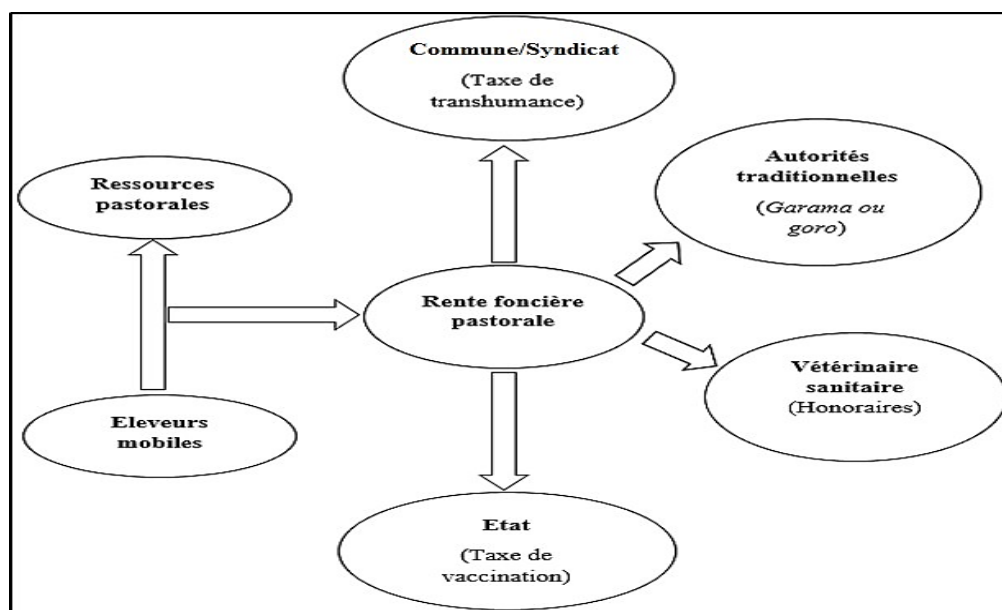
Commune/Syndicat
(Taxe de transhumance)

Ressources pastorales

Autorités traditionnelles
(Garama ou goro)

Rente foncière pastorale

Vétérinaire sanitaire
(Honoraires)

Eleveurs mobiles

Etat
(Taxe de vaccination)